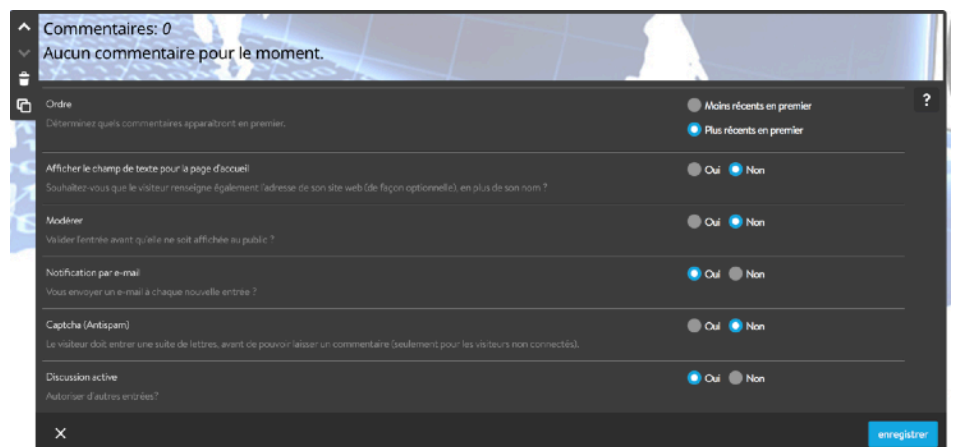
Commentaires: *0*
Aucun commentaire pour le moment.

Ordre
Déterminez quels commentaires apparaîtront en premier.
Moins récents en premier
Plus récents en premier

?

Afficher le champ de texte pour la page d'accueil
Souhaitez-vous que le visiteur renseigne également l'adresse de son site web (de façon optionnelle), en plus de son nom ?
Oui Non

Modérer
Valider l'entrée avant qu'elle ne soit affichée au public ?
Oui Non

Notification par e-mail
Vous envoyer un e-mail à chaque nouvelle entrée ?
Oui Non

Captcha (Antispam)
Le visiteur doit entrer une suite de lettres, avant de pouvoir laisser un commentaire (seulement pour les visiteurs non connectés).
Oui Non

Discussion active
Autoriser d'autres entrées?
Oui Non

✕
enregistrer